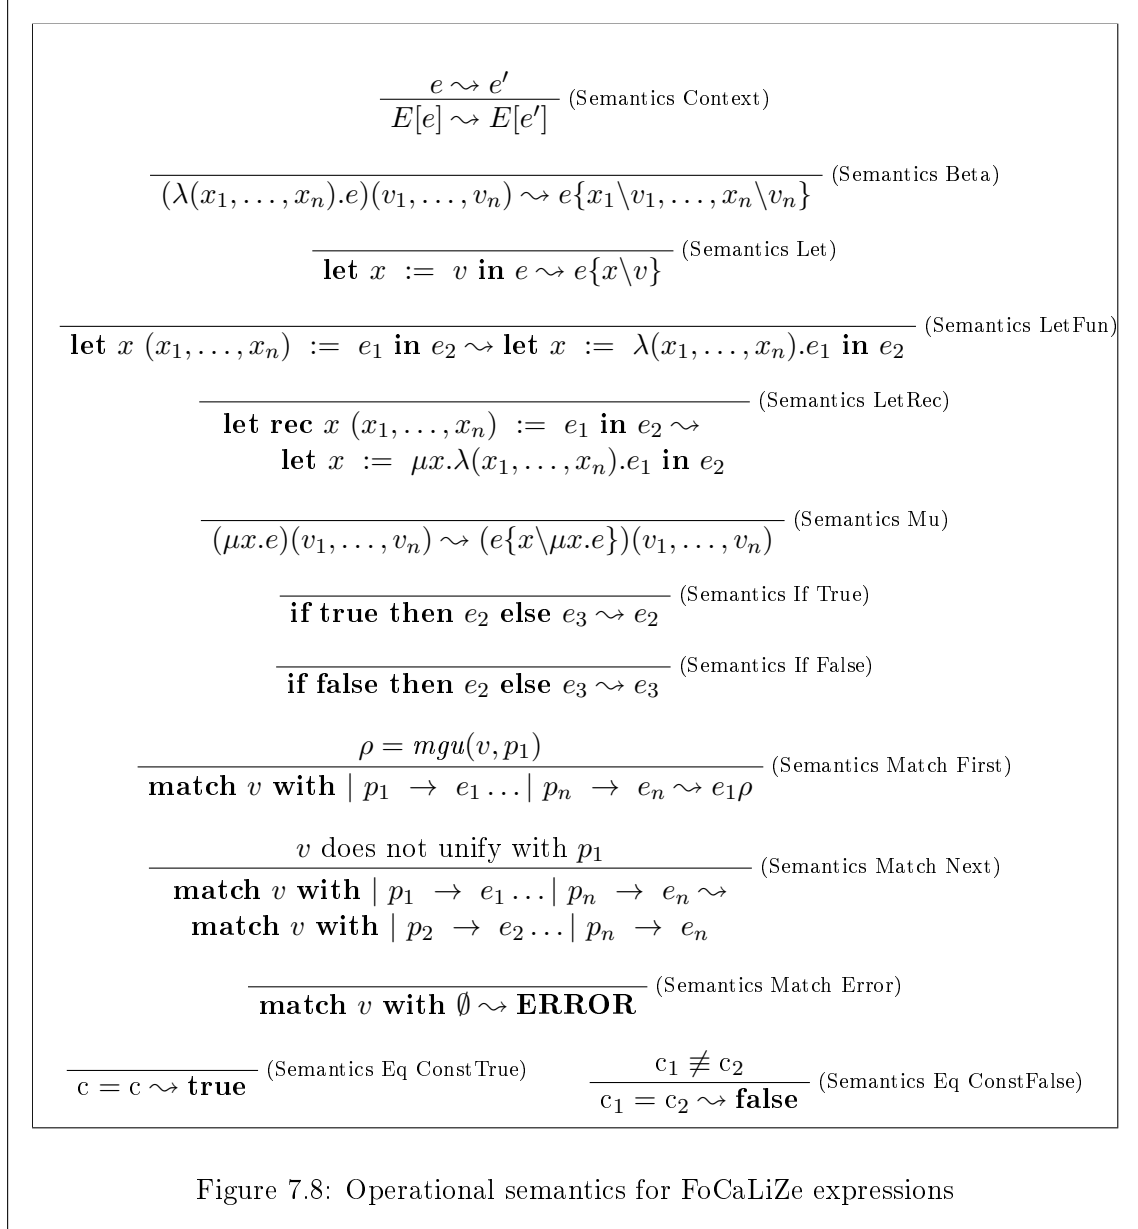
$\frac{e \rightsquigarrow e'}{E[e] \rightsquigarrow E[e']}$ (Semantics Context)

$\overline{(\lambda(x_1, \ldots, x_n).e)(v_1, \ldots, v_n) \rightsquigarrow e\{x_1\backslash v_1, \ldots, x_n\backslash v_n\}}$ (Semantics Beta)

$\overline{\textbf{let } x := v \textbf{ in } e \rightsquigarrow e\{x\backslash v\}}$ (Semantics Let)

$\overline{\textbf{let } x\ (x_1, \ldots, x_n) := e_1 \textbf{ in } e_2 \rightsquigarrow \textbf{let } x := \lambda(x_1, \ldots, x_n).e_1 \textbf{ in } e_2}$ (Semantics LetFun)

$\overline{\textbf{let rec } x\ (x_1, \ldots, x_n) := e_1 \textbf{ in } e_2 \rightsquigarrow \textbf{let } x := \mu x.\lambda(x_1, \ldots, x_n).e_1 \textbf{ in } e_2}$ (Semantics LetRec)

$\overline{(\mu x.e)(v_1, \ldots, v_n) \rightsquigarrow (e\{x\backslash \mu x.e\})(v_1, \ldots, v_n)}$ (Semantics Mu)

$\overline{\textbf{if true then } e_2 \textbf{ else } e_3 \rightsquigarrow e_2}$ (Semantics If True)

$\overline{\textbf{if false then } e_2 \textbf{ else } e_3 \rightsquigarrow e_3}$ (Semantics If False)

$\frac{\rho = mgu(v, p_1)}{\textbf{match } v \textbf{ with } \mid p_1 \rightarrow e_1 \ldots \mid p_n \rightarrow e_n \rightsquigarrow e_1\rho}$ (Semantics Match First)

$\frac{v \text{ does not unify with } p_1}{\textbf{match } v \textbf{ with } \mid p_1 \rightarrow e_1 \ldots \mid p_n \rightarrow e_n \rightsquigarrow \textbf{match } v \textbf{ with } \mid p_2 \rightarrow e_2 \ldots \mid p_n \rightarrow e_n}$ (Semantics Match Next)

$\overline{\textbf{match } v \textbf{ with } \emptyset \rightsquigarrow \textbf{ERROR}}$ (Semantics Match Error)

$\overline{\mathrm{c} = \mathrm{c} \rightsquigarrow \textbf{true}}$ (Semantics Eq ConstTrue)

$\frac{\mathrm{c}_1 \not\equiv \mathrm{c}_2}{\mathrm{c}_1 = \mathrm{c}_2 \rightsquigarrow \textbf{false}}$ (Semantics Eq ConstFalse)

Figure 7.8: Operational semantics for FoCaLiZe expressions